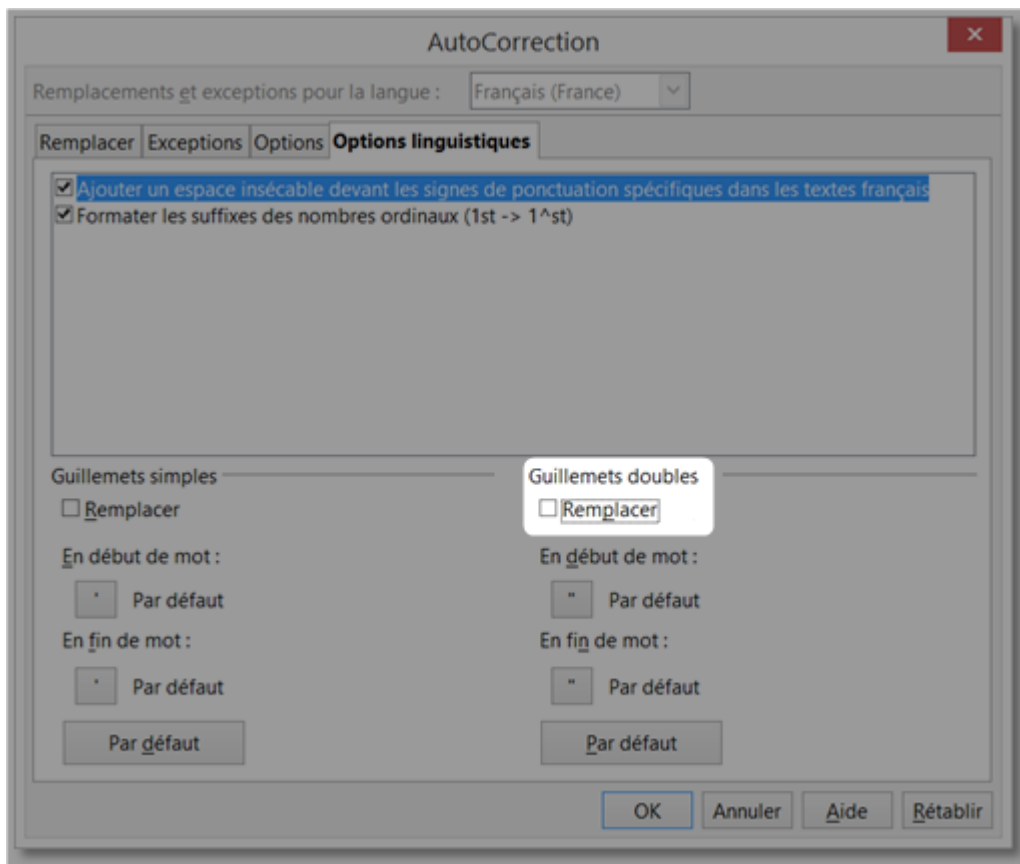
AutoCorrection

×

Remplacements et exceptions pour la langue : Français (France)

Remplacer Exceptions Options Options linguistiques

☑ Ajouter un espace insécable devant les signes de ponctuation spécifiques dans les textes français
☑ Formater les suffixes des nombres ordinaux (1st -> 1^st)

Guillemets simples
☐ Remplacer
En début de mot :
' Par défaut
En fin de mot :
' Par défaut
Par défaut

Guillemets doubles
☐ Remplacer
En début de mot :
" Par défaut
En fin de mot :
" Par défaut
Par défaut

OK Annuler Aide Rétablir